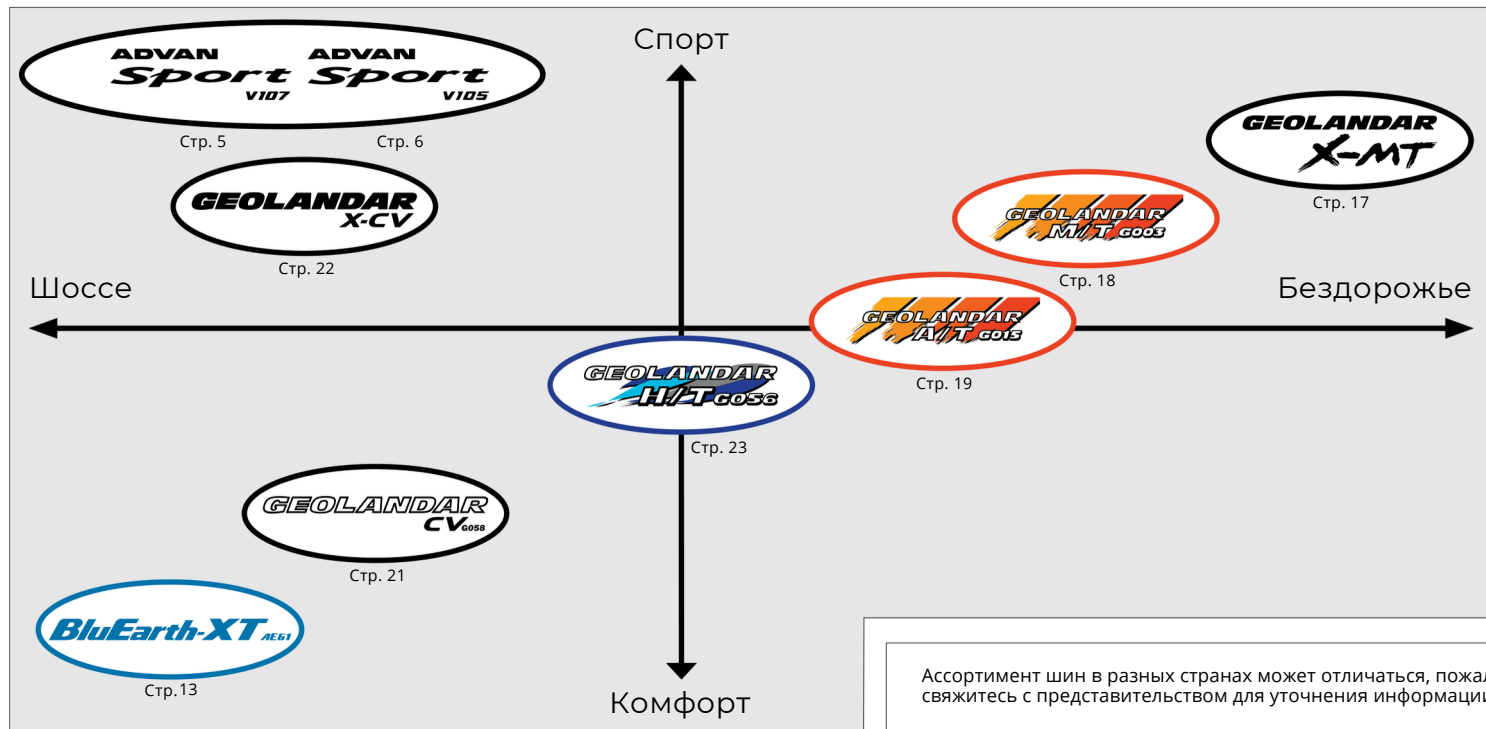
Спорт

ADVAN Sport V107
Стр. 5

ADVAN Sport V105
Стр. 6

GEOLANDAR X-MT
Стр. 17

GEOLANDAR X-CV
Стр. 22

GEOLANDAR M/T G003
Стр. 18

Шоссе

Бездорожье

GEOLANDAR A/T G015
Стр. 19

GEOLANDAR H/T G056
Стр. 23

GEOLANDAR CV G058
Стр. 21

BluEarth-XT AE61
Стр.13

Комфорт

Ассортимент шин в разных странах может отличаться, пожал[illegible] свяжитесь с представительством для уточнения информаци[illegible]